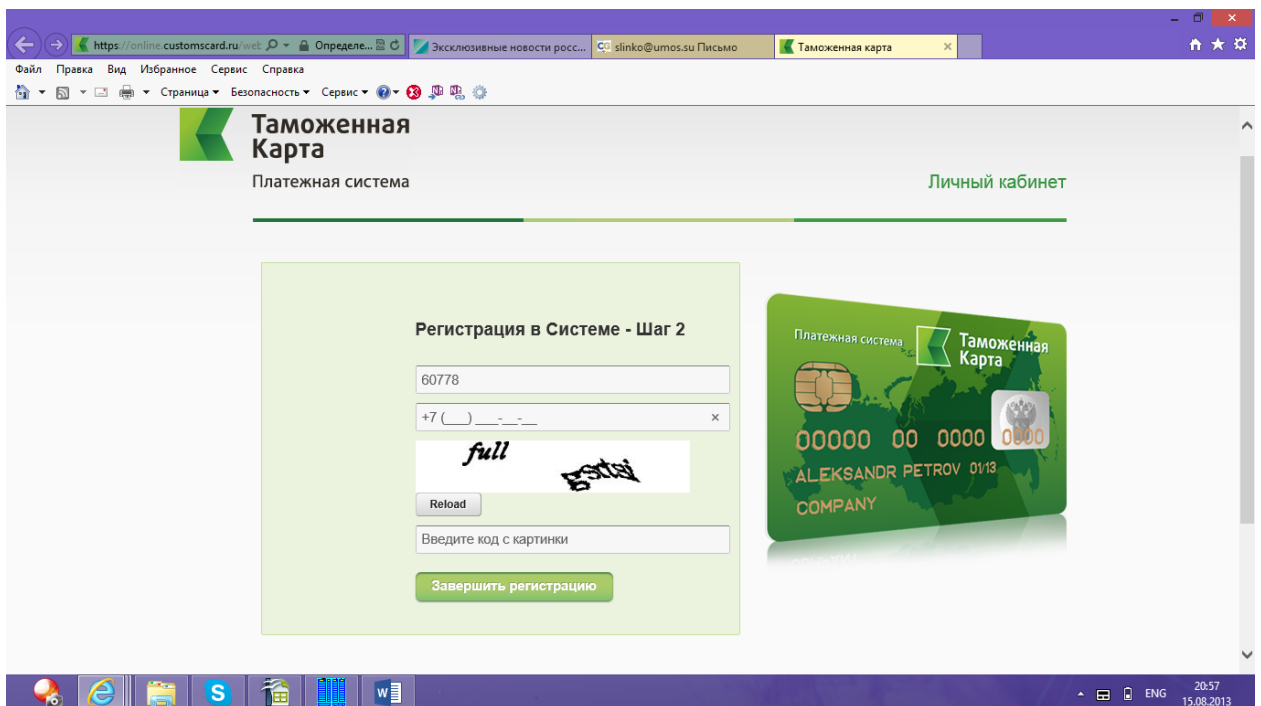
https://online.customscard.ru/web Определе...
Эксклюзивные новости росс...
slinko@umos.su Письмо
Таможенная карта

Файл Правка Вид Избранное Сервис Справка
Страница Безопасность Сервис

Таможенная Карта
Платежная система
Личный кабинет

Регистрация в Системе - Шаг 2

60778

+7 (___) ___-__-__ ×

full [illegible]

Reload

Введите код с картинки

Завершить регистрацию

Платежная система
Таможенная Карта
00000 00 0000 0000
ALEKSANDR PETROV 01/13
COMPANY

ENG 20:57 15.08.2013